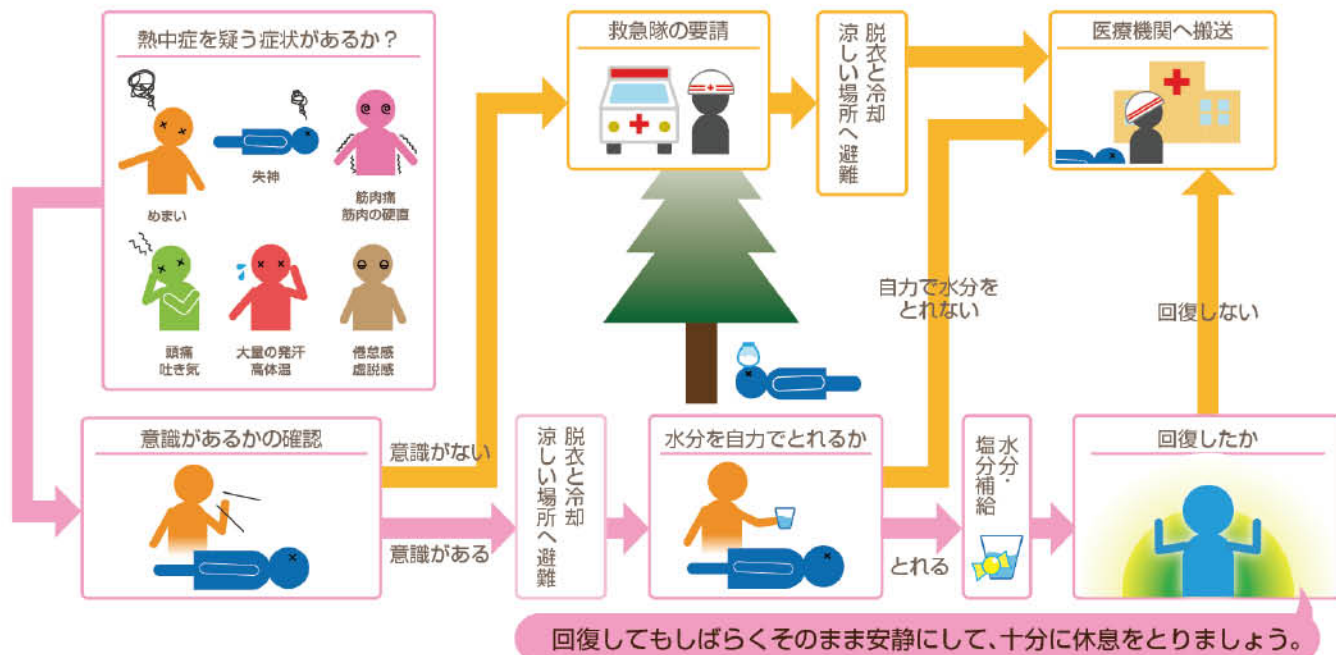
熱中症を疑う症状があるか？

めまい

失神

筋肉痛
筋肉の硬直

頭痛
吐き気

大量の発汗
高体温

倦怠感
虚脱感

救急隊の要請

涼しい場所へ避難
脱衣と冷却

医療機関へ搬送

自力で水分を
とれない

回復しない

意識があるかの確認

意識がない

意識がある

涼しい場所へ避難
脱衣と冷却

水分を自力でとれるか

とれる

水分・
塩分補給

回復したか

回復してもしばらくそのまま安静にして、十分に休息をとりましょう。